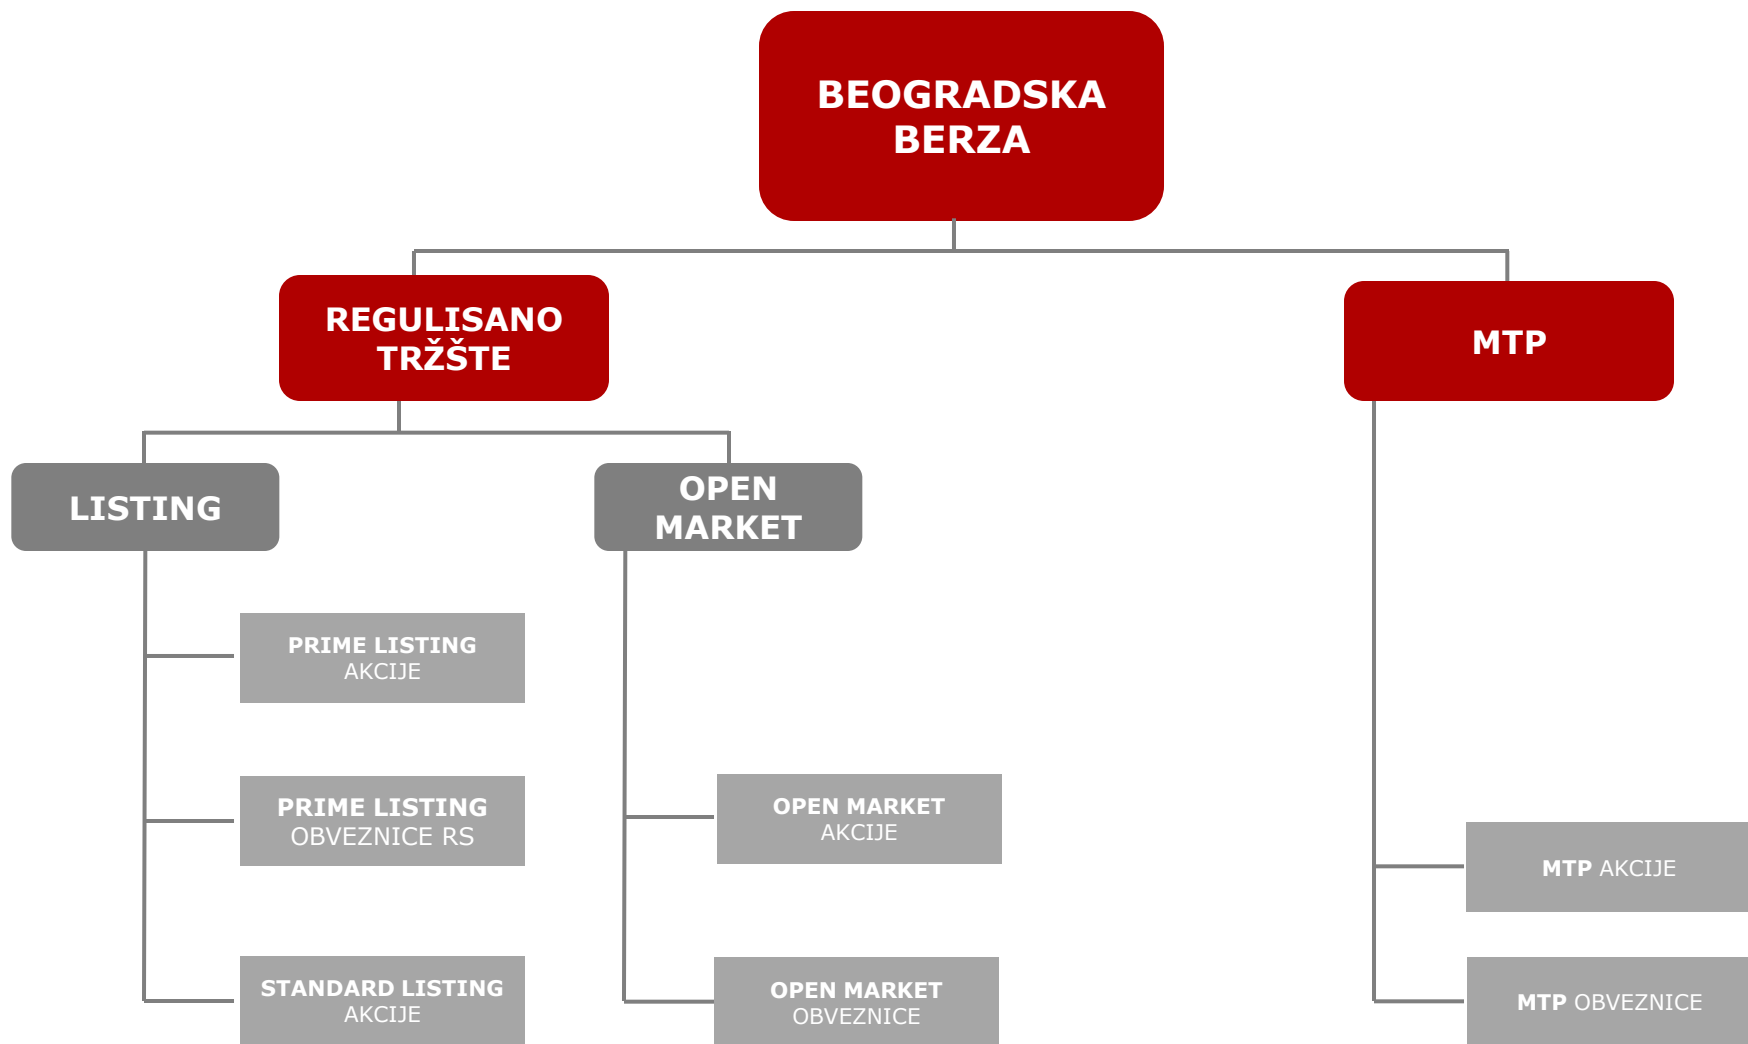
BEOGRADSKA BERZA

REGULISANO TRŽŠTE

MTP

LISTING

OPEN MARKET

PRIME LISTING AKCIJE

PRIME LISTING OBVEZNICE RS

STANDARD LISTING AKCIJE

OPEN MARKET AKCIJE

OPEN MARKET OBVEZNICE

MTP AKCIJE

MTP OBVEZNICE